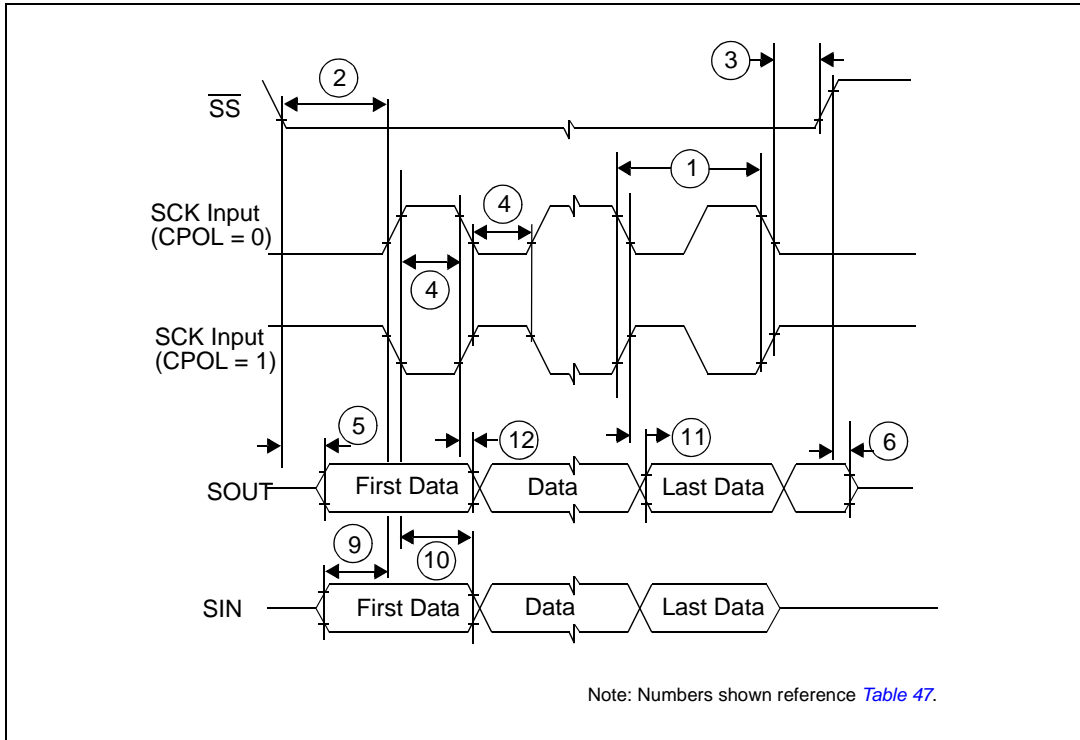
2

3

$\overline{SS}$

1

SCK Input (CPOL = 0)

4

4

SCK Input (CPOL = 1)

5

12

11

6

SOUT

First Data

Data

Last Data

9

10

SIN

First Data

Data

Last Data

Note: Numbers shown reference *Table 47*.